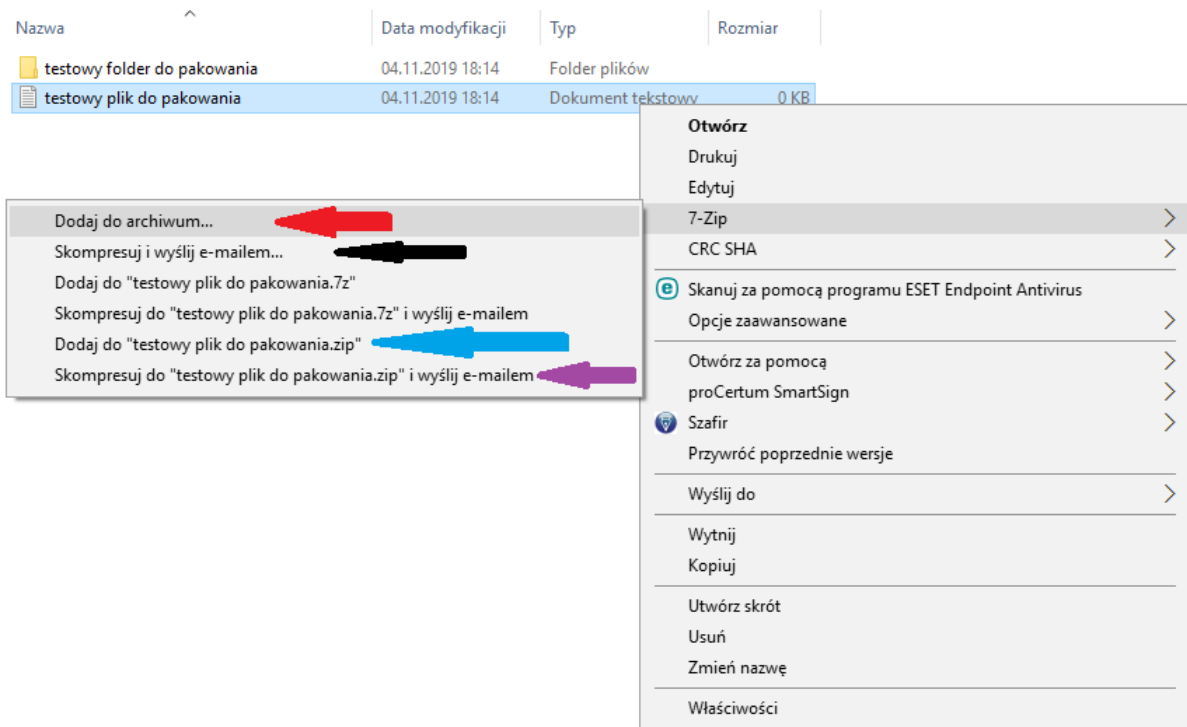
| Nazwa | Data modyfikacji | Typ | Rozmiar |
|---|---|---|---|
| testowy folder do pakowania | 04.11.2019 18:14 | Folder plików | |
| testowy plik do pakowania | 04.11.2019 18:14 | Dokument tekstowy | 0 KB |

Dodaj do archiwum...
Skompresuj i wyślij e-mailem...
Dodaj do "testowy plik do pakowania.7z"
Skompresuj do "testowy plik do pakowania.7z" i wyślij e-mailem
Dodaj do "testowy plik do pakowania.zip"
Skompresuj do "testowy plik do pakowania.zip" i wyślij e-mailem

Otwórz
Drukuj
Edytuj
7-Zip
CRC SHA
Skanuj za pomocą programu ESET Endpoint Antivirus
Opcje zaawansowane
Otwórz za pomocą
proCertum SmartSign
Szafir
Przywróć poprzednie wersje
Wyślij do
Wytnij
Kopiuj
Utwórz skrót
Usuń
Zmień nazwę
Właściwości